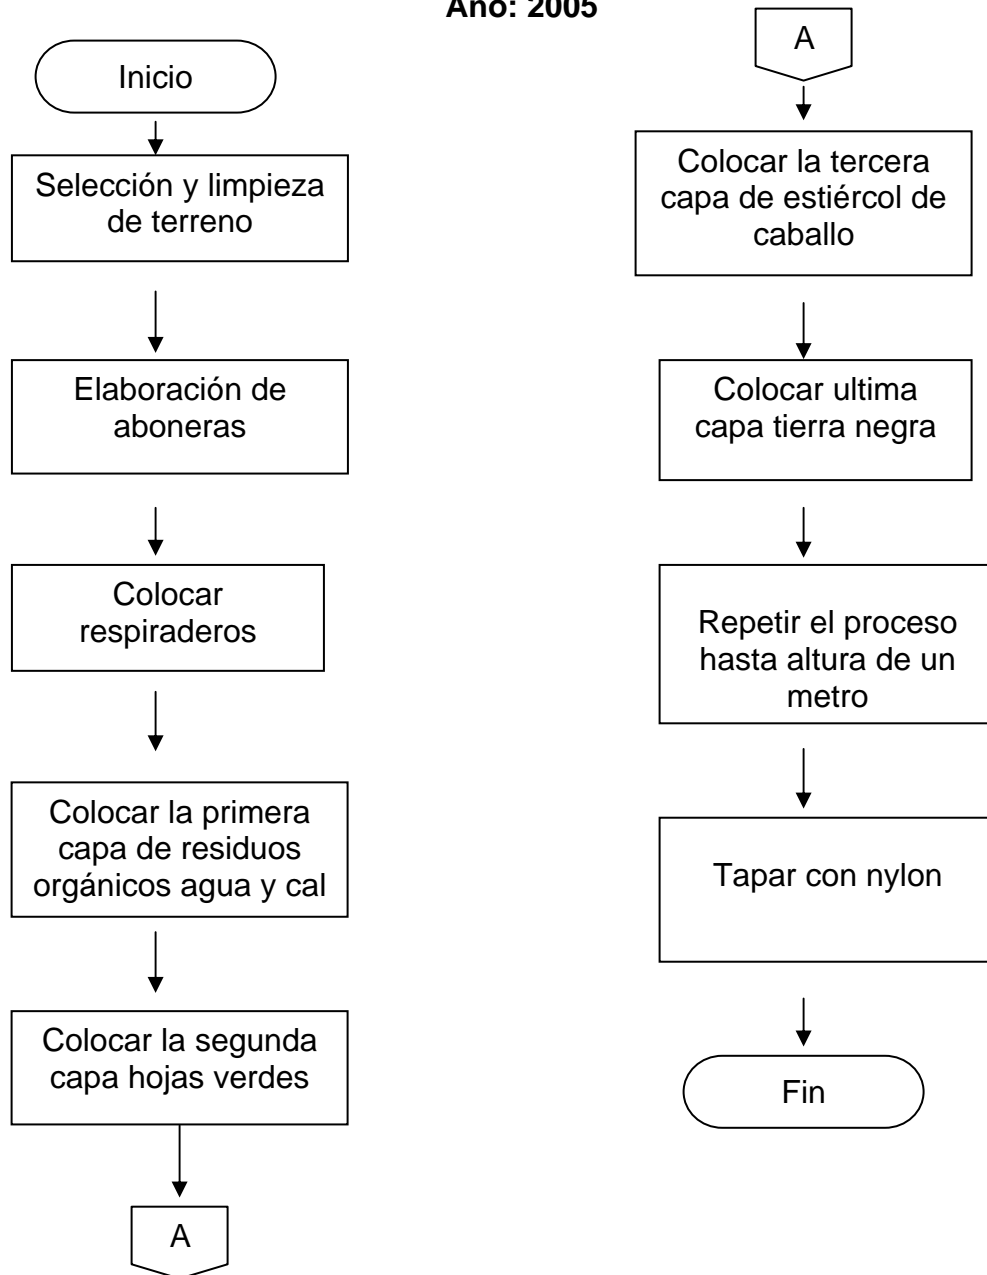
Año: 2005

Inicio

Selección y limpieza de terreno

Elaboración de aboneras

Colocar respiraderos

Colocar la primera capa de residuos orgánicos agua y cal

Colocar la segunda capa hojas verdes

A

A

Colocar la tercera capa de estiércol de caballo

Colocar ultima capa tierra negra

Repetir el proceso hasta altura de un metro

Tapar con nylon

Fin